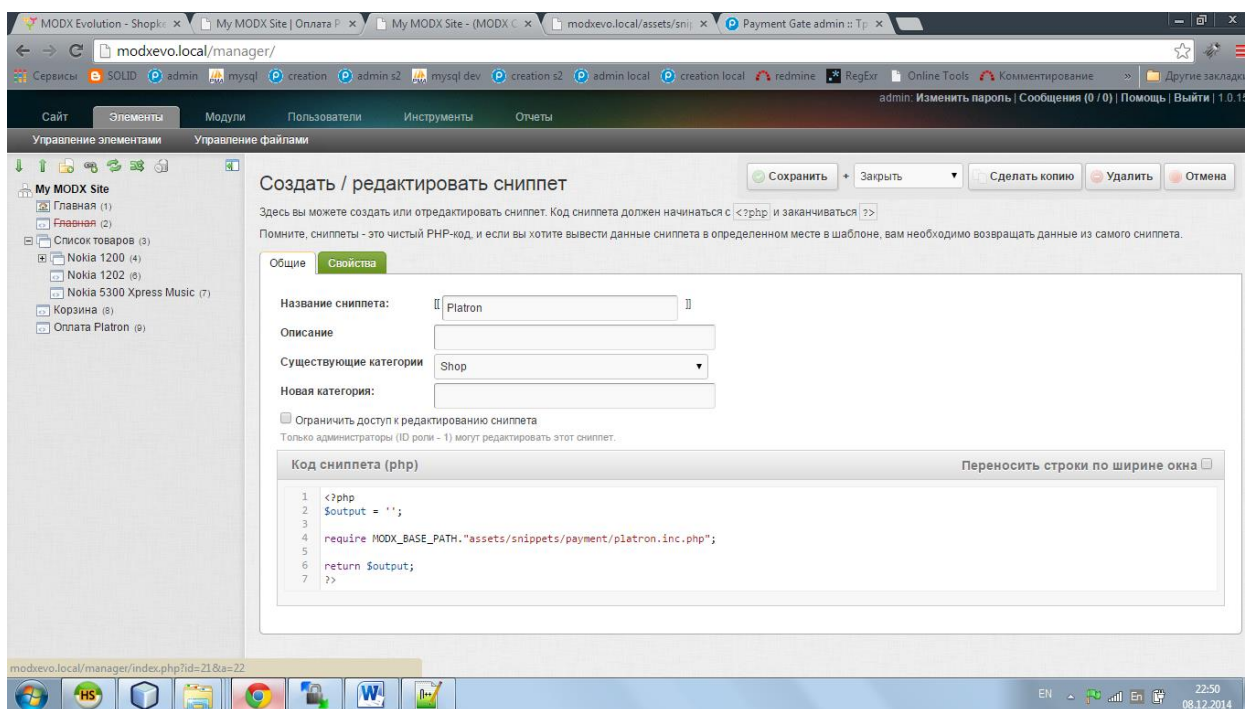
MODX Evolution - Shopk × | My MODX Site | Оплата P × | My MODX Site - (MODX C × | modxevo.local/assets/snip × | Payment Gate admin :: Tp ×

modxevo.local/manager/

Сервисы SOLID admin mysql creation admin s2 mysql dev creation s2 admin local creation local redmine RegExr Online Tools Комментирование » Другие закладки

admin: Изменить пароль | Сообщения (0 / 0) | Помощь | Выйти | 1.0.15

Сайт Элементы Модули Пользователи Инструменты Отчеты

Управление элементами Управление файлами

My MODX Site
Главная (1)
Главная (2)
Список товаров (3)
Nokia 1200 (4)
Nokia 1202 (6)
Nokia 5300 Xpress Music (7)
Корзина (8)
Оплата Platron (9)

Сохранить + Закрыть Сделать копию Удалить Отмена

Создать / редактировать сниппет

Здесь вы можете создать или отредактировать сниппет. Код сниппета должен начинаться с <?php и заканчиваться ?>

Помните, сниппеты - это чистый PHP-код, и если вы хотите вывести данные сниппета в определенном месте в шаблоне, вам необходимо возвращать данные из самого сниппета.

Общие Свойства

Название сниппета: [[ Platron ]]

Описание

Существующие категории Shop

Новая категория:

Ограничить доступ к редактированию сниппета

Только администраторы (ID роли - 1) могут редактировать этот сниппет.

Код сниппета (php) Переносить строки по ширине окна

1 <?php
2 $output = '';
3
4 require MODX_BASE_PATH."assets/snippets/payment/platron.inc.php";
5
6 return $output;
7 ?>

modxevo.local/manager/index.php?id=21&a=22

EN 22:50 08.12.2014